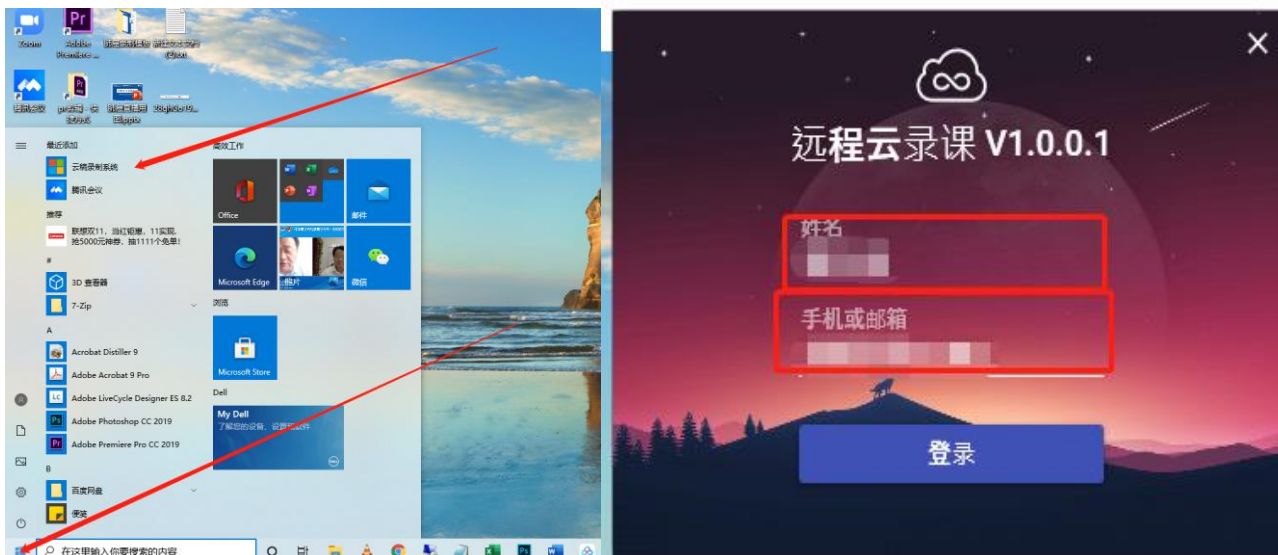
Zoom
Adobe Premiere...
Pr
腾讯会议
pr

最近添加
云端录制系统
腾讯会议
推荐
联想双11，当红明星，11实现，抢5000元神券，抢1111个免单！
#
3D 查看器
7-Zip
A
Acrobat Distiller 9
Adobe Acrobat 9 Pro
Adobe LiveCycle Designer ES 8.2
Adobe Photoshop CC 2019
Adobe Premiere Pro CC 2019
B
百度网盘
便笺

高效工作
Office
邮件
Microsoft Edge
照片
微信
浏览
Microsoft Store
Dell
My Dell
了解您的设备、设置和软件

在这里输入你要搜索的内容

远程云录课 V1.0.0.1
姓名
手机或邮箱
登录